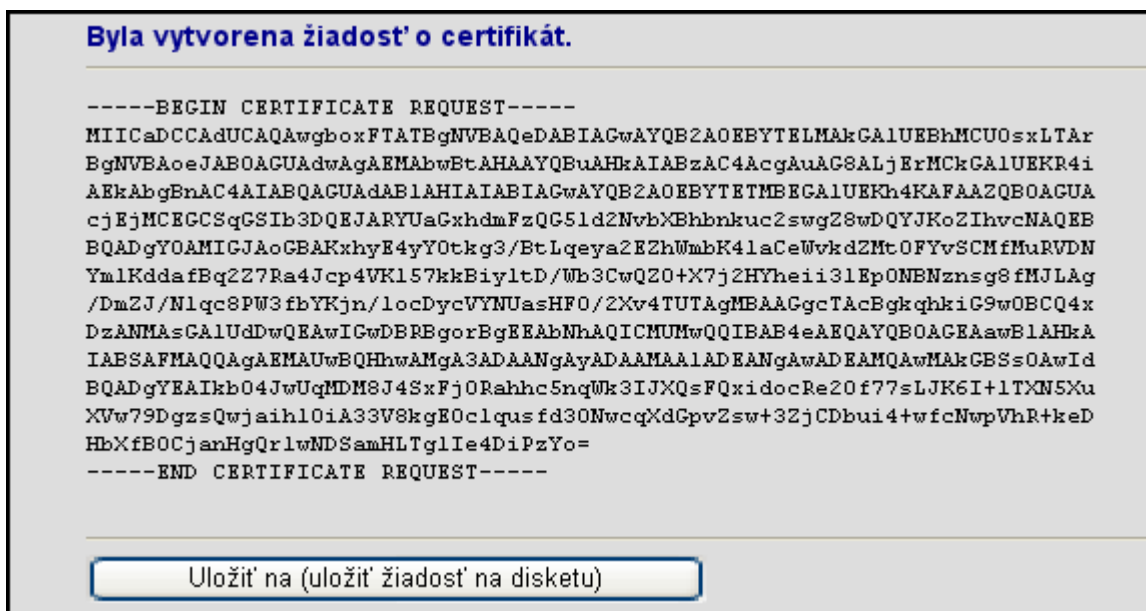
Byla vytvorena žiadosť o certifikát.

-----BEGIN CERTIFICATE REQUEST-----
MIICaDCCAdUCAQAwgboxFTATBgNVBAQeDABIAGwAYQB2AOEBYTELMAkGA1UEBhMCU0sxLTAr
BgNVBAoeJAB0AGUAdwAgAEMAbwBtAHAAYQBuAHkAIABzAC4AcgAuAG8ALjErMCkGA1UEKR4i
AEkAbgBnAC4AIABQAGUAdAB1AHIAIABIAGwAYQB2AOEBYTETMBEGA1UEKh4KAFAAZQB0AGUA
cjEjMCEGCSqGSIb3DQEJARYUaGxhdmFzQG5ld2NvbXBhbnkuc2swgZ8wDQYJKoZIhvcNAQEB
BQADgY0AMIGJAoGBAKxhyE4yY0tkg3/BtLqeya2EZhWmbK41aCeWvkdZMt0FYvSCMfMuRVDN
Ym1KddafBq2Z7Ra4Jcp4VK157kkBiyltD/Wb3CwQZ0+X7j2HYheii31Ep0NBNznsg8fMJLAg
/DmZJ/N1qc8PW3fbYKjn/locDycVYNUasHF0/2Xv4TUTAgMBAAGgcTAcBgkqhkiG9w0BCQ4x
DzANMAsGA1UdDwQEAwIGwDBRBgorBgEEAbNhAQICMUMwQQIBAB4eAEQAYQB0AGEAawB1AHkA
IABSAFMAQQAgAEMAUwBQHhwAMgA3ADAANgAyADAAMAA1ADEANgAwADEAMQAwMAkGBSs0AwId
BQADgYEAIkb04JwUqMDM8J4SxFj0Rahhc5nqWk3IJXQsFQxidocRe20f77sLJK6I+lTXN5Xu
XVw79DgzsQwjaihl0iA33V8kgE0clqusfd30NwcqXdGpvZsw+3ZjCDbui4+wfcNwpVhR+keD
HbXfB0CjanHgQrlwNDSamHLTglIe4DiPzYo=
-----END CERTIFICATE REQUEST-----

Uložiť na (uložiť žiadosť na disketu)